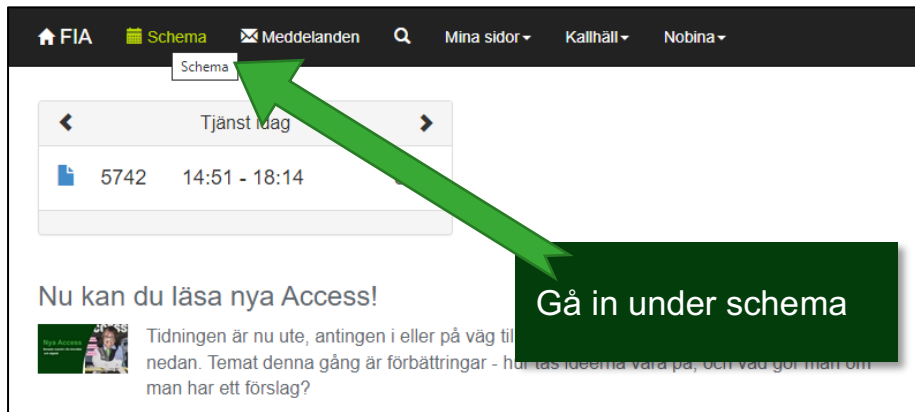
FIA Schema Meddelanden Mina sidor Kallhäll Nobina

Schema

Tjänst idag

5742 14:51 - 18:14

Nu kan du läsa nya Access!

Nya Access

Tidningen är nu ute, antingen i eller på väg til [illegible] nedan. Temat denna gång är förbättringar - hur tas idéerna vara på, och vad gör man om man har ett förslag?

Gå in under schema